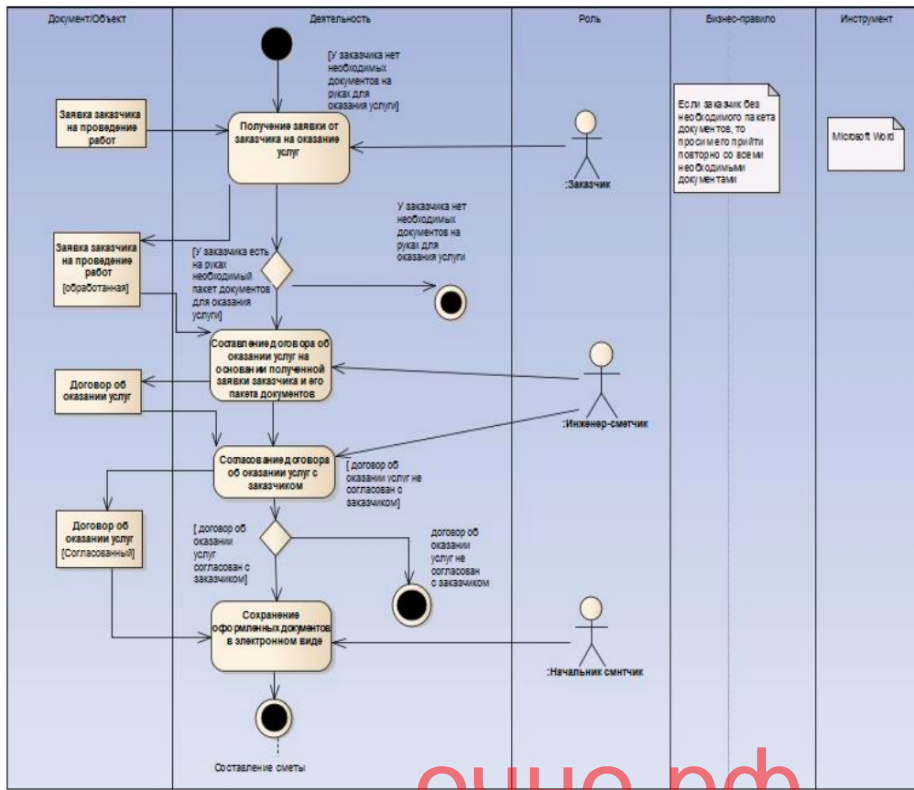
Документ/Объект

Деятельность

Роль

Бизнес-правило

Инструмент

[У заказчика нет необходимых документов на руках для оказания услуги]

Заявка заказчика на проведение работ

Получение заявки от заказчика на оказание услуг

:Заказчик

Если заказчик без необходимого пакета документов, то просим его прийти повторно со всеми необходимыми документами

Microsoft Word

У заказчика нет необходимых документов на руках для оказания услуги

Заявка заказчика на проведение работ
[обработанная]

[У заказчика есть на руках необходимый пакет документов для оказания услуги]

Составление договора об оказании услуг на основании полученной заявки заказчика и его пакета документов

Договор об оказании услуг

:Инженер-сметчик

Согласование договора об оказании услуг с заказчиком

[ договор об оказании услуг не согласован с заказчиком]

Договор об оказании услуг
[Согласованный]

[ договор об оказании услуг согласован с заказчиком]

договор об оказании услуг не согласован с заказчиком

Сохранение оформленных документов в электронном виде

:Начальник смнтчик

Составление сметы

ошио.рф